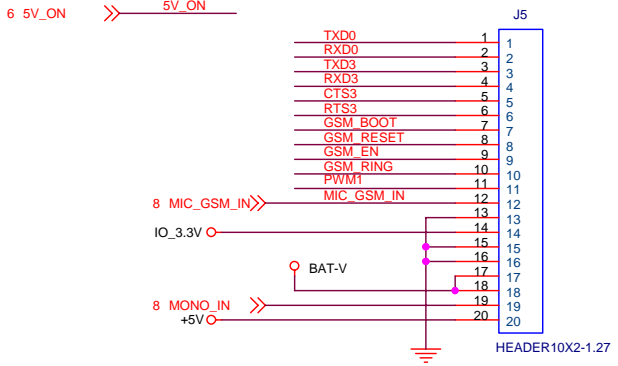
6 5V_ON
5V_ON
J5
TXD0 1 1
RXD0 2 2
TXD3 3 3
RXD3 4 4
CTS3 5 5
RTS3 6 6
GSM_BOOT 7 7
GSM_RESET 8 8
GSM_EN 9 9
GSM_RING 10 10
PWM1 11 11
8 MIC_GSM_IN
MIC_GSM_IN 12 12
13 13
IO_3.3V
14 14
15 15
16 16
BAT-V
17 17
18 18
8 MONO_IN
19 19
+5V
20 20
HEADER10X2-1.27